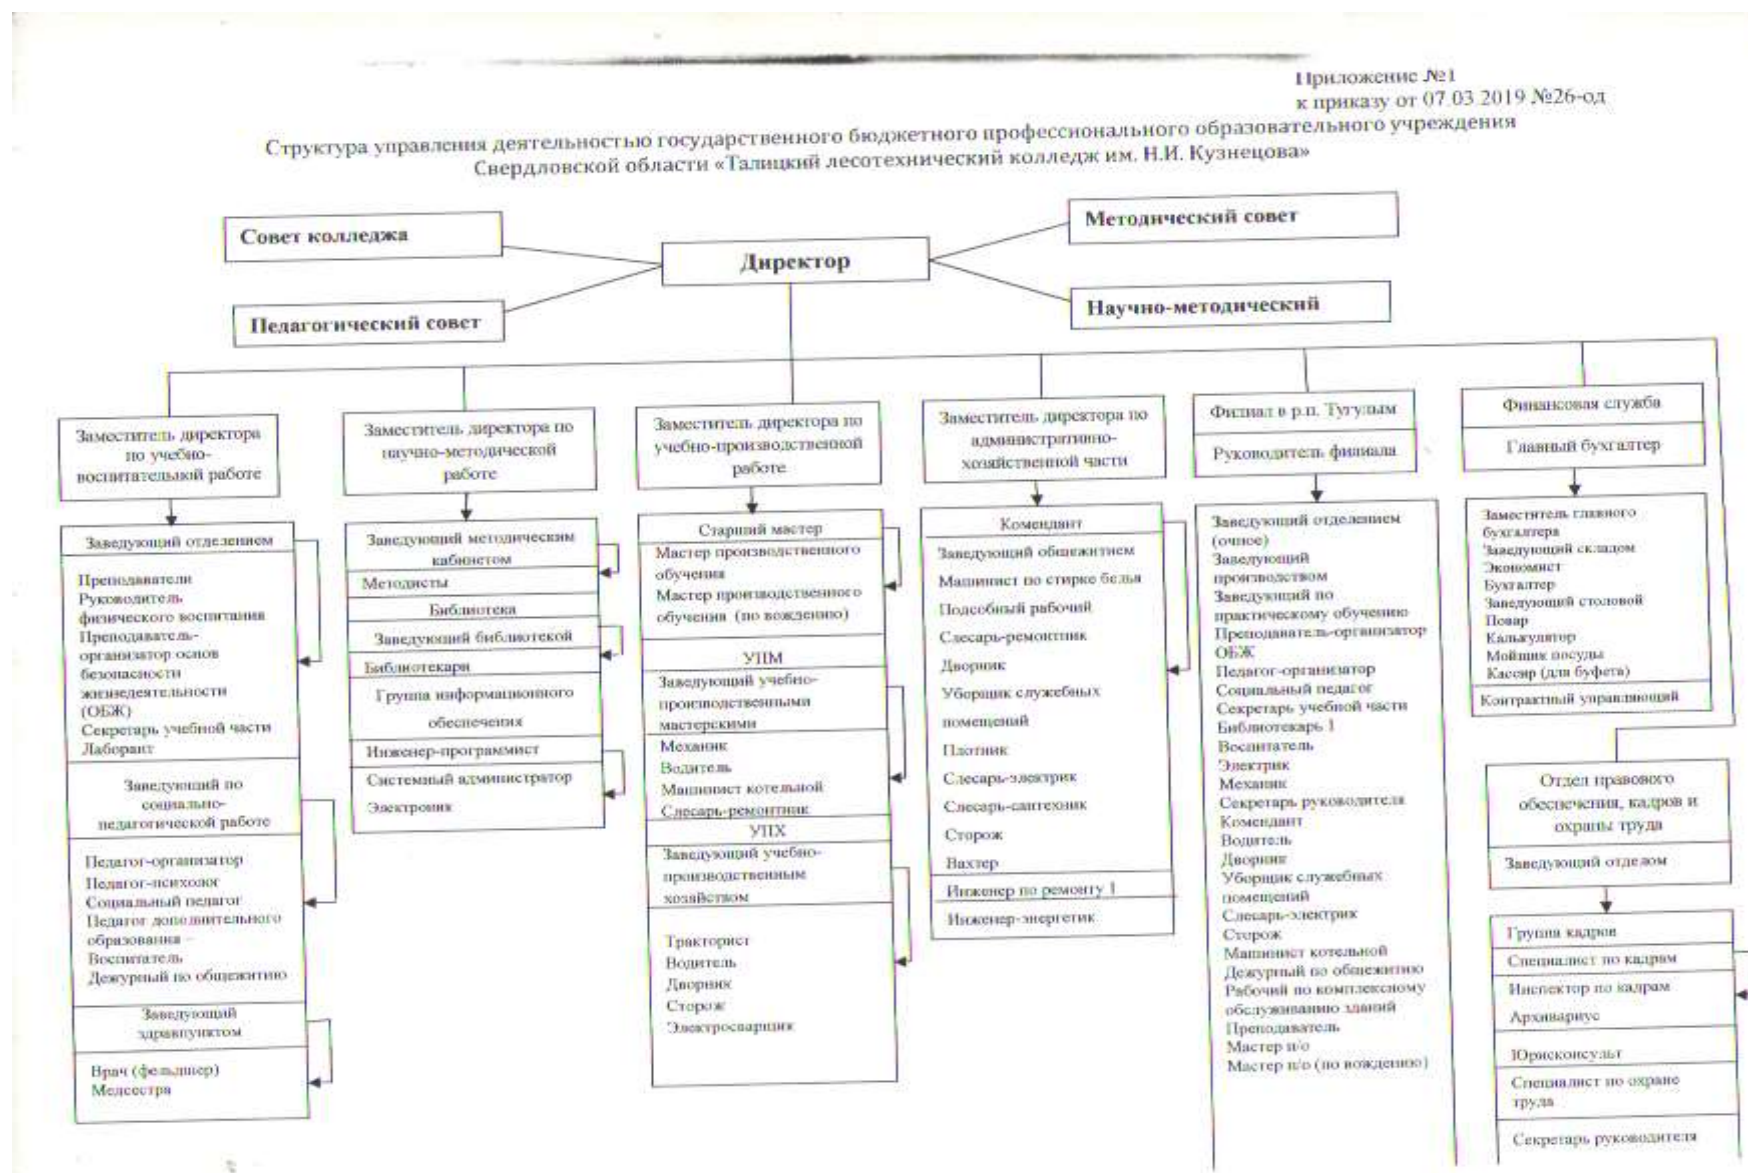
Приложение №1
к приказу от 07.03.2019 №26-од

Структура управления деятельностью государственного бюджетного профессионального образовательного учреждения Свердловской области «Талицкий лесотехнический колледж им. Н.И. Кузнецова»

Совет колледжа

Методический совет

Директор

Педагогический совет

Научно-методический

Заместитель директора по учебно-воспитательной работе

Заведующий отделением

Преподаватели
Руководитель физического воспитания
Преподаватель-организатор основ безопасности жизнедеятельности (ОБЖ)
Секретарь учебной части
Лаборант

Заведующий по социально-педагогической работе

Педагог-организатор
Педагог-психолог
Социальный педагог
Педагог дополнительного образования
Воспитатель
Дежурный по общежитию

Заведующий здравпунктом

Врач (фельдшер)
Медсестра

Заместитель директора по научно-методической работе

Заведующий методическим кабинетом

Методисты

Библиотека

Заведующий библиотекой

Библиотекари

Группа информационного обеспечения

Инженер-программист

Системный администратор
Электроник

Заместитель директора по учебно-производственной работе

Старший мастер

Мастер производственного обучения
Мастер производственного обучения (по вождению)

УПМ

Заведующий учебно-производственными мастерскими

Механик
Водитель
Машинист котельной
Слесарь-ремонтник

УПХ

Заведующий учебно-производственным хозяйством

Тракторист
Водитель
Дворник
Сторож
Электросварщик

Заместитель директора по административно-хозяйственной части

Комендант

Заведующий общежитием
Машинист по стирке белья
Подсобный рабочий
Слесарь-ремонтник
Дворник
Уборщик служебных помещений
Плотник
Слесарь-электрик
Слесарь-сантехник
Сторож
Вахтер

Инженер по ремонту 1

Инженер-энергетик

Филиал в р.п. Тугулым

Руководитель филиала

Заведующий отделением (очное)
Заведующий производством
Заведующий по практическому обучению
Преподаватель-организатор ОБЖ
Педагог-организатор
Социальный педагог
Секретарь учебной части
Библиотекарь 1
Воспитатель
Электрик
Механик
Секретарь руководителя
Комендант
Водитель
Дворник
Уборщик служебных помещений
Слесарь-электрик
Сторож
Машинист котельной
Дежурный по общежитию
Рабочий по комплексному обслуживанию зданий
Преподаватель
Мастер п/о
Мастер п/о (по вождению)

Финансовая служба

Главный бухгалтер

Заместитель главного бухгалтера
Заведующий складом
Экономист
Бухгалтер
Заведующий столовой
Повар
Калькулятор
Мойщик посуды
Кассир (для буфета)

Контрактный управляющий

Отдел правового обеспечения, кадров и охраны труда

Заведующий отделом

Группа кадров

Специалист по кадрам

Инспектор по кадрам
Архивариус

Юрисконсульт

Специалист по охране труда

Секретарь руководителя